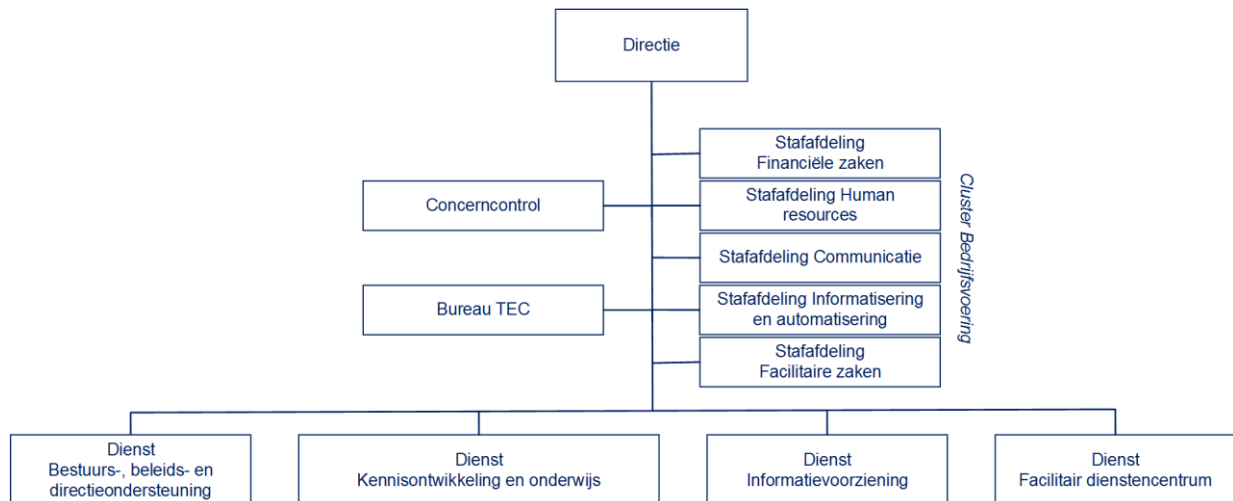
Directie

Stafafdeling Financiële zaken

Concerncontrol

Stafafdeling Human resources

Stafafdeling Communicatie

Bureau TEC

Stafafdeling Informatisering en automatisering

Stafafdeling Facilitaire zaken

Cluster Bedrijfsvoering

Dienst Bestuurs-, beleids- en directieondersteuning

Dienst Kennisontwikkeling en onderwijs

Dienst Informatievoorziening

Dienst Facilitair dienstencentrum